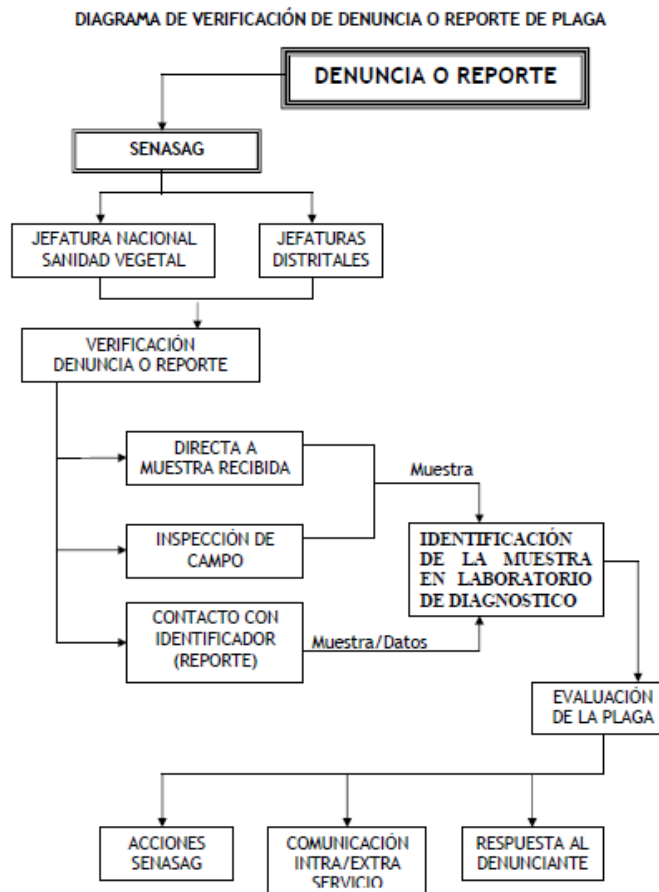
DIAGRAMA DE VERIFICACIÓN DE DENUNCIA O REPORTE DE PLAGA

DENUNCIA O REPORTE

SENASAG

JEFATURA NACIONAL SANIDAD VEGETAL

JEFATURAS DISTRITALES

VERIFICACIÓN DENUNCIA O REPORTE

DIRECTA A MUESTRA RECIBIDA

Muestra

INSPECCIÓN DE CAMPO

IDENTIFICACIÓN DE LA MUESTRA EN LABORATORIO DE DIAGNOSTICO

CONTACTO CON IDENTIFICADOR (REPORTE)

Muestra/Datos

EVALUACIÓN DE LA PLAGA

ACCIONES SENASAG

COMUNICACIÓN INTRA/EXTRA SERVICIO

RESPUESTA AL DENUNCIANTE